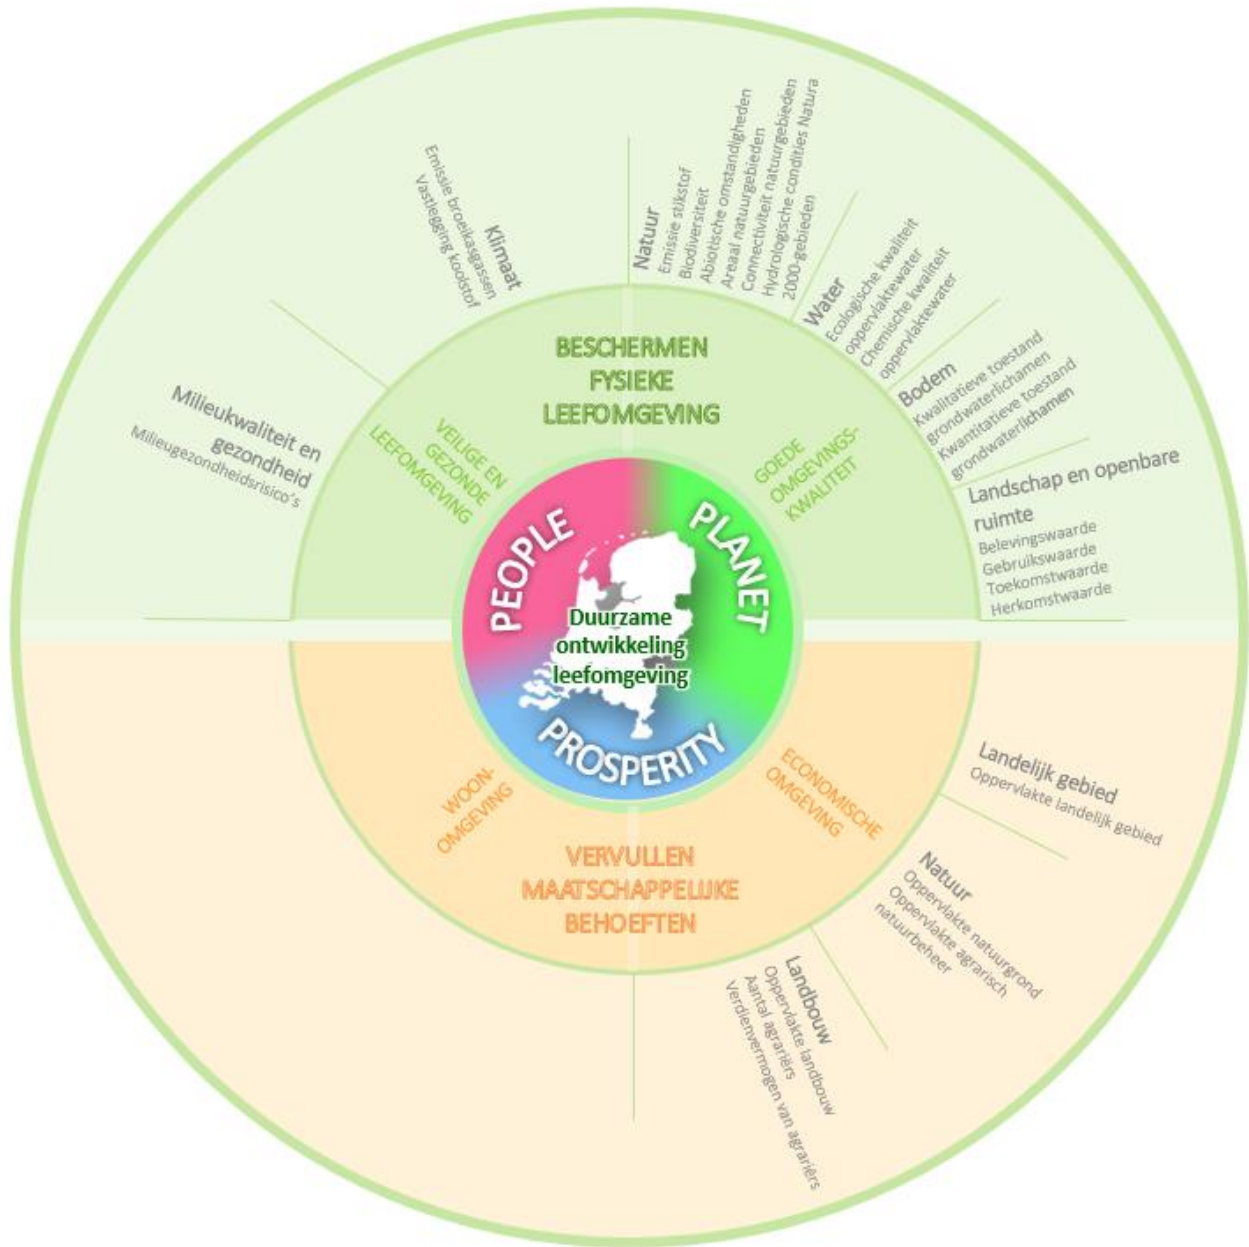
Klimaat
Emissie broeikasgassen
Vastlegging koolstof

Natuur
Emissie stikstof
Biodiversiteit
Abiotische omstandigheden
Areaal natuurgebieden
Connectiviteit natuurgebieden
Hydrologische condities Natura 2000-gebieden

Water
Ecologische kwaliteit oppervlaktewater
Chemische kwaliteit oppervlaktewater

Bodem
Kwalitatieve toestand grondwaterlichamen
Kwantitatieve toestand grondwaterlichamen

Landschap en openbare ruimte
Belevingswaarde
Gebruikswaarde
Toekomstwaarde
Herkomstwaarde

Milieukwaliteit en gezondheid
Milieugezondheidsrisico's

BESCHERMEN FYSIEKE LEEFOMGEVING

VEILIGE EN GEZONDE LEEFOMGEVING

GOEDE OMGEVINGS-KWALITEIT

PEOPLE
PLANET
PROSPERITY

Duurzame ontwikkeling leefomgeving

WOON-OMGEVING

ECONOMISCHE OMGEVING

VERVULLEN MAATSCHAPPELIJKE BEHOEFTEN

Landelijk gebied
Oppervlakte landelijk gebied

Natuur
Oppervlakte natuurgrond
Oppervlakte agrarisch natuurbeheer

Landbouw
Oppervlakte landbouw
Aantal agrariërs
Verdienvermogen van agrariërs